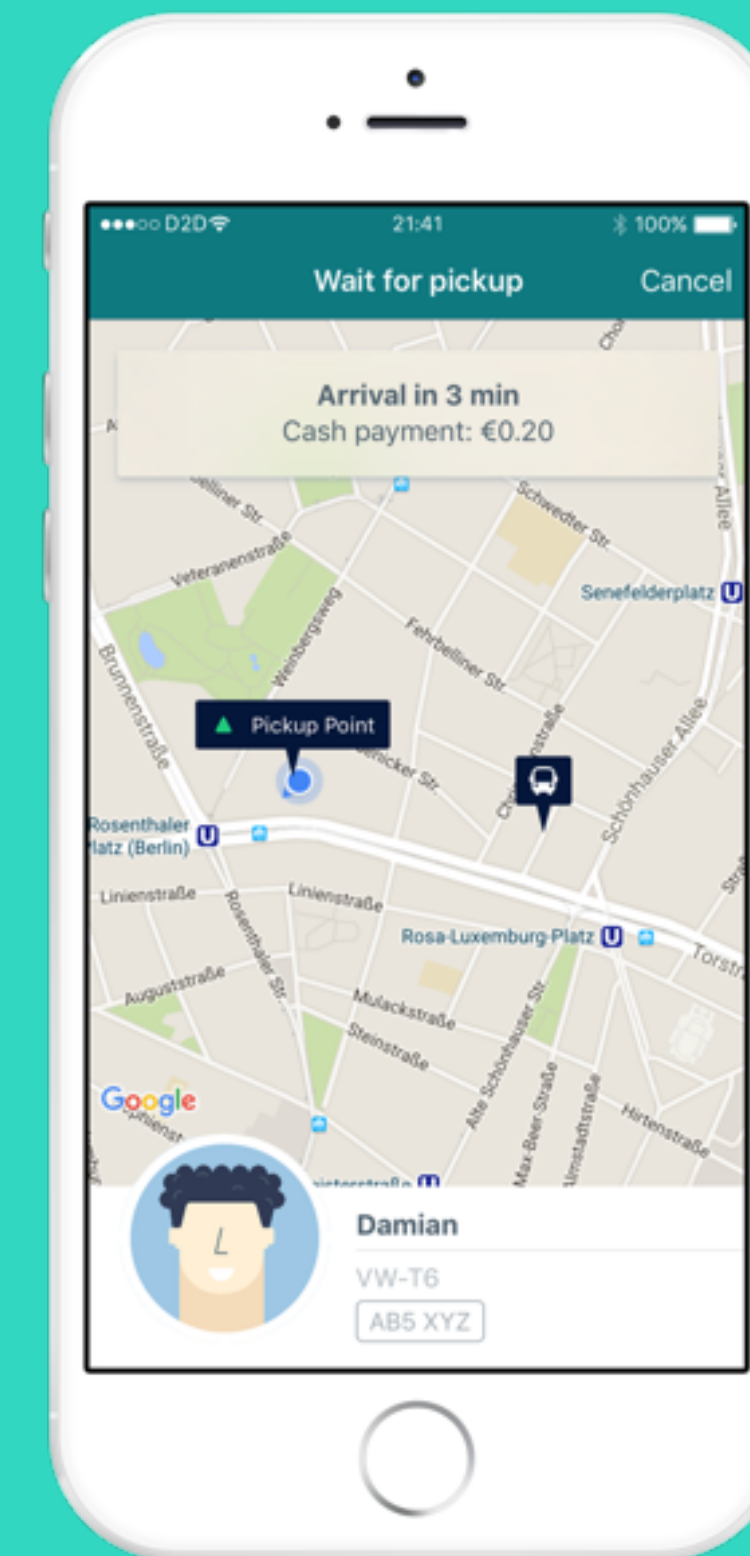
●●●○○ D2D
21:41
100%

Wait for pickup
Cancel

Arrival in 3 min
Cash payment: €0.20

Schwedter Str.
Veteranenstraße
Senefelderplatz
Weinbergsweg
Fehrbelliner Str.
Brunnenstraße
Pickup Point
Schönhauser Allee
Rosenthaler Platz (Berlin)
Linienstraße
Linienstraße
Rosenthaler Str.
Rosa-Luxemburg-Platz
Torstr
Auguststraße
Mulackstraße
Steinstraße
Alte Schönhauser Str.
Max-Beer-Straße
Hirtenstraße
Google

Damian
VW-T6
AB5 XYZ